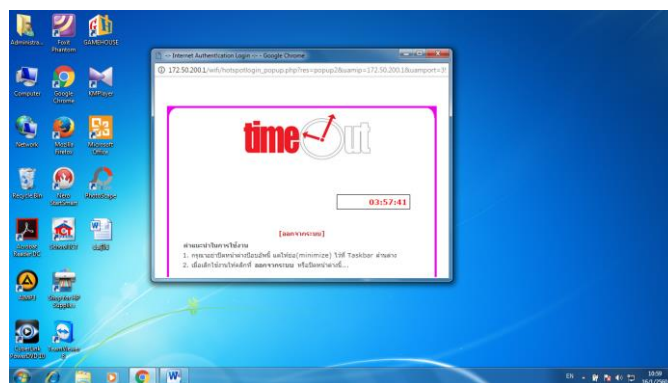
Administra...

Foxit Phantom

GAMEHOUSE

Computer

Google Chrome

KMPlayer

Network

Mozilla Firefox

Microsoft Office

Recycle Bin

Hero Scanman

PhotoScape

Acrobat Reader DC

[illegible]

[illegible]

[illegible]

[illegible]

CyberLink PowerDVD

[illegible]

--- Internet Authentication Login --- - Google Chrome

172.50.200.1/wifi/hotspotlogin_popup.php?res=popup2&uamip=172.50.200.1&uamport=3

time Out

03:57:41

[ออกจากระบบ]

คำแนะนำในการใช้งาน

1. กรุณาอย่าปิดหน้าต่างป๊อปอัพนี้ แต่ให้ย่อ(minimize) ไว้ที่ Taskbar ด้านล่าง

2. เมื่อเลิกใช้งานให้คลิกที่ ออกจากระบบ หรือปิดหน้าต่างนี้...

EN

10:58

16/1/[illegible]